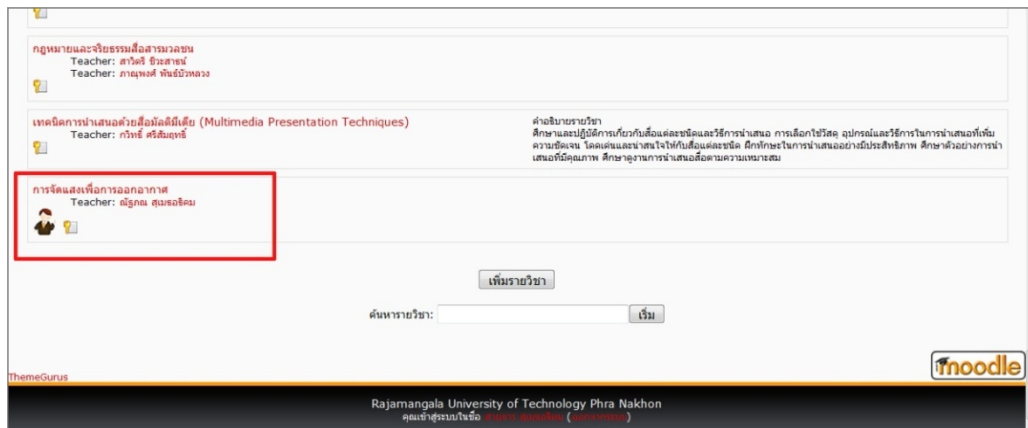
กฎหมายและจริยธรรมสื่อสารมวลชน
Teacher: สาวิตรี ชีวะสาธน์
Teacher: ภาณุพงศ์ พันธ์บัวหลวง

เทคนิคการนำเสนอด้วยสื่อมัลติมีเดีย (Multimedia Presentation Techniques)
Teacher: ภัทร์ ศรีสัมฤทธิ์

คำอธิบายรายวิชา
ศึกษาและปฏิบัติการเกี่ยวกับสื่อแต่ละชนิดและวิธีการนำเสนอ การเลือกใช้วัสดุ อุปกรณ์และวิธีการในการนำเสนอที่เพิ่มความชัดเจน โดดเด่นและน่าสนใจให้กับสื่อแต่ละชนิด ฝึกทักษะในการนำเสนออย่างมีประสิทธิภาพ ศึกษาตัวอย่างการนำเสนอที่มีคุณภาพ ศึกษาดูงานการนำเสนอสื่อตามความเหมาะสม

การจัดแสงเพื่อการออกอากาศ
Teacher: ณัฐกณ สุเมธอริคม

เพิ่มรายวิชา

ค้นหารายวิชา: เริ่ม

ThemeGurus

moodle

Rajamangala University of Technology Phra Nakhon
คุณเข้าสู่ระบบในชื่อ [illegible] ([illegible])